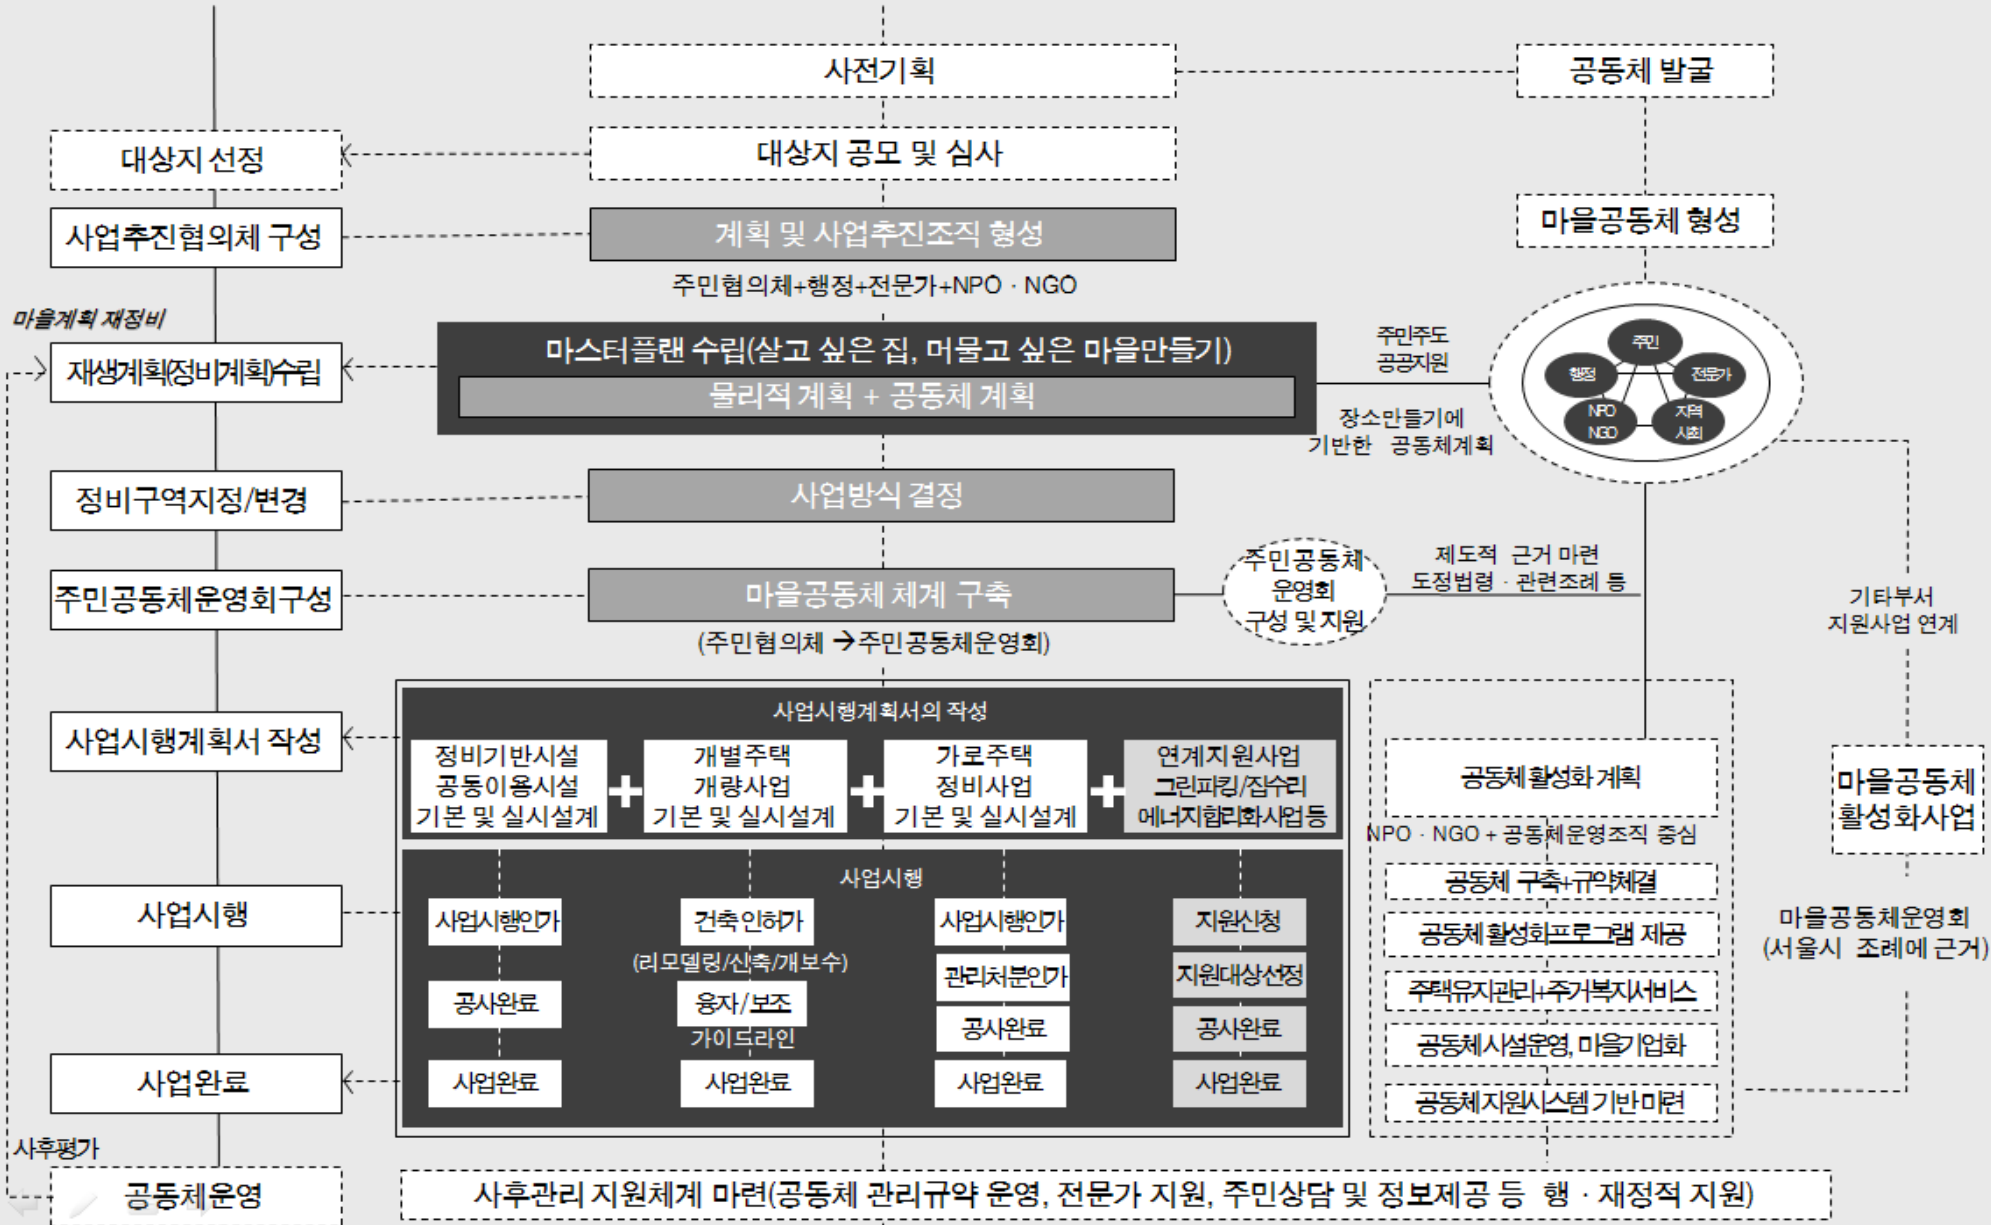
사전기획

공동체 발굴

대상지 선정

대상지 공모 및 심사

사업추진협의체 구성

계획 및 사업추진조직 형성

주민협의체+행정+전문가+NPO · NGO

마을공동체 형성

마을계획 재정비

재생계획(정비계획)수립

마스터플랜 수립(살고 싶은 집, 머물고 싶은 마을만들기)

물리적 계획 + 공동체 계획

주민주도 공공지원

장소만들기에 기반한 공동체계획

주민

행정

전문가

NPO NGO

지역 사회

정비구역지정/변경

사업방식 결정

주민공동체운영회구성

마을공동체 체계 구축

(주민협의체 →주민공동체운영회)

주민공동체 운영회 구성 및 지원

제도적 근거 마련 도정법령 · 관련조례 등

기타부서 지원사업 연계

사업시행계획서 작성

사업시행계획서의 작성

정비기반시설 공동이용시설 기본 및 실시설계

개별주택 개량사업 기본 및 실시설계

가로주택 정비사업 기본 및 실시설계

연계지원사업 그린파킹/집수리 에너지합리화사업등

공동체활성화 계획

NPO · NGO + 공동체운영조직 중심

마을공동체 활성화사업

사업시행

사업시행

사업시행인가

건축인허가

(리모델링/신축/개보수)

사업시행인가

지원신청

관리처분인가

지원대상선정

공사완료

융자/보조

가이드라인

공사완료

공사완료

사업완료

사업완료

사업완료

사업완료

사업완료

공동체 구축+규약체결

공동체활성화프로그램 제공

주택유지관리+주거복지서비스

공동체시설운영, 마을기업화

공동체지원시스템기반마련

마을공동체운영회 (서울시 조례에 근거)

사후평가

공동체운영

사후관리 지원체계 마련(공동체 관리규약 운영, 전문가 지원, 주민상담 및 정보제공 등 행 · 재정적 지원)